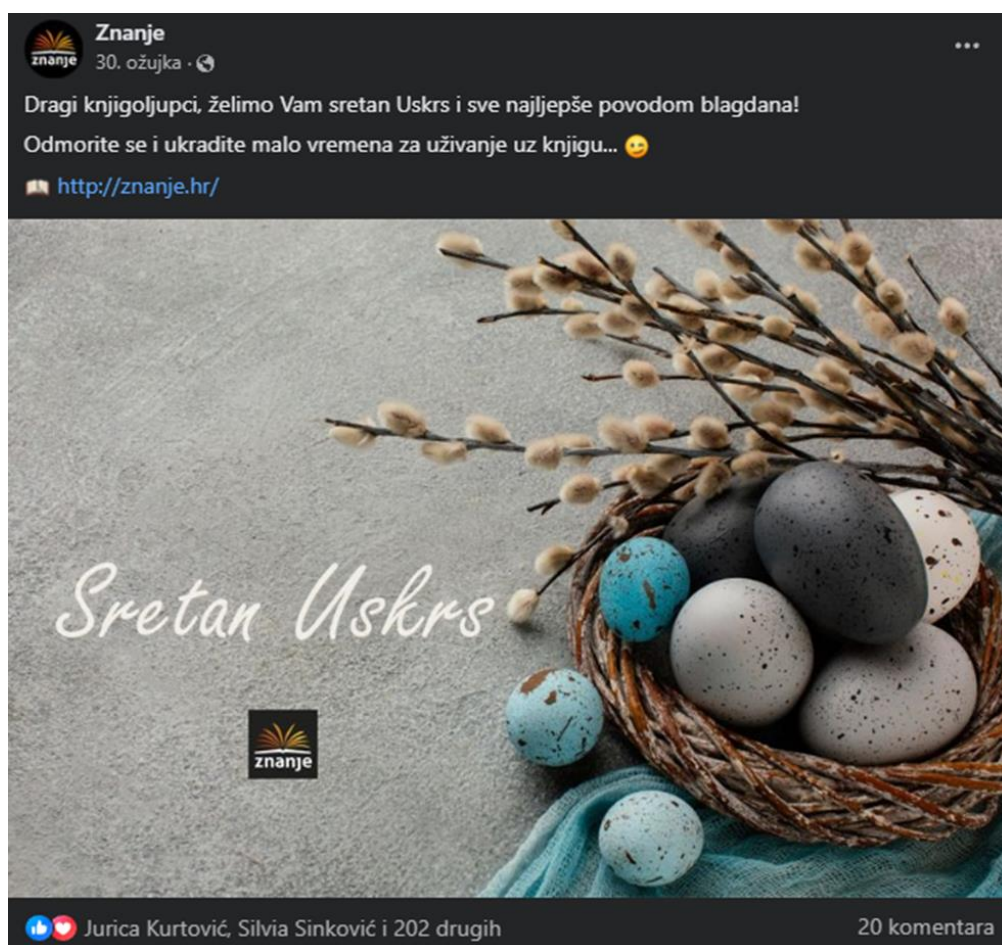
znanje

Znanje
30. ožujka ·

...

Dragi knjigoljupci, želimo Vam sretan Uskrs i sve najljepše povodom blagdana!

Odmorite se i ukradite malo vremena za uživanje uz knjigu... 😉

📖 http://znanje.hr/

Sretan Uskrs

znanje

Jurica Kurtović, Silvia Sinković i 202 drugih

20 komentara